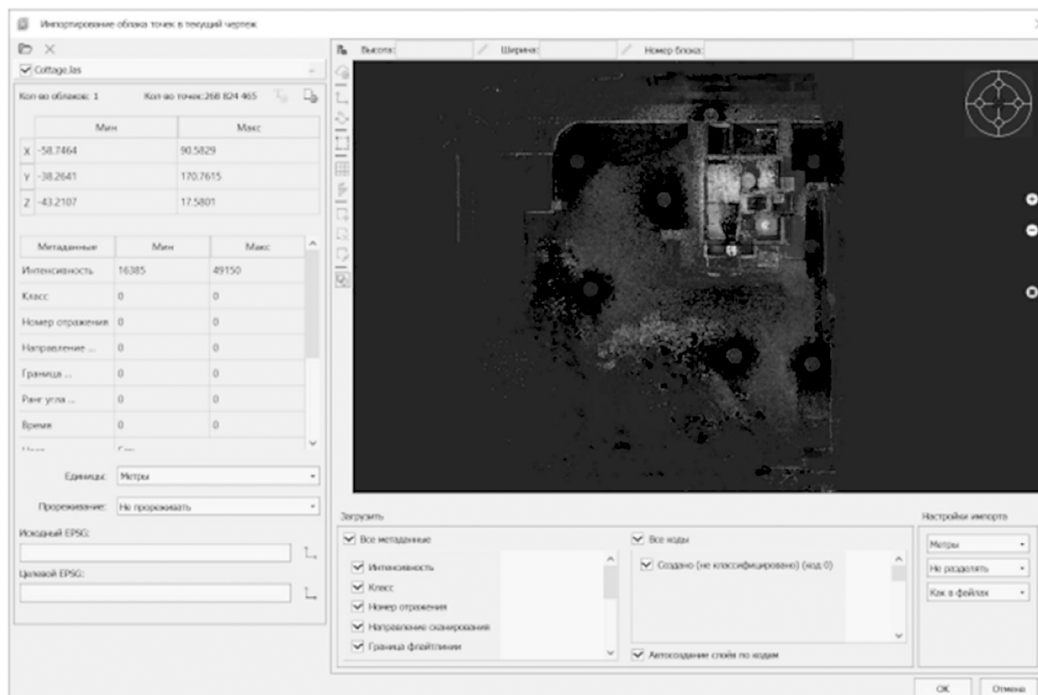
Импортирование облака точек в текущий чертеж

Cottage.las

Кол-во облаков: 1

Кол-во точек: 268 824 465

| | Мин | Макс |
|---|---|---|
| X | -58.7464 | 90.5829 |
| Y | -38.2641 | 170.7615 |
| Z | -43.2107 | 17.5801 |

| Метаданные | Мин | Макс |
|---|---|---|
| Интенсивность | 16385 | 49150 |
| Класс | 0 | 0 |
| Номер отражения | 0 | 0 |
| Направление ... | 0 | 0 |
| Граница ... | 0 | 0 |
| Ранг угла ... | 0 | 0 |
| Время | 0 | 0 |
| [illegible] | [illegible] | |

Единицы: Метры

Прореживание: Не прореживать

Исходный EPSG:

Целевой EPSG:

Высота:

Ширина:

Номер блока:

Загрузить

Все метаданные

Интенсивность

Класс

Номер отражения

Направление сканирования

Граница флайтлинии

Все коды

Создано (не классифицировано) (код 0)

Автосоздание слоёв по кодам

Настройки импорта

Метры

Не разделять

Как в файлах

OK

Отмена